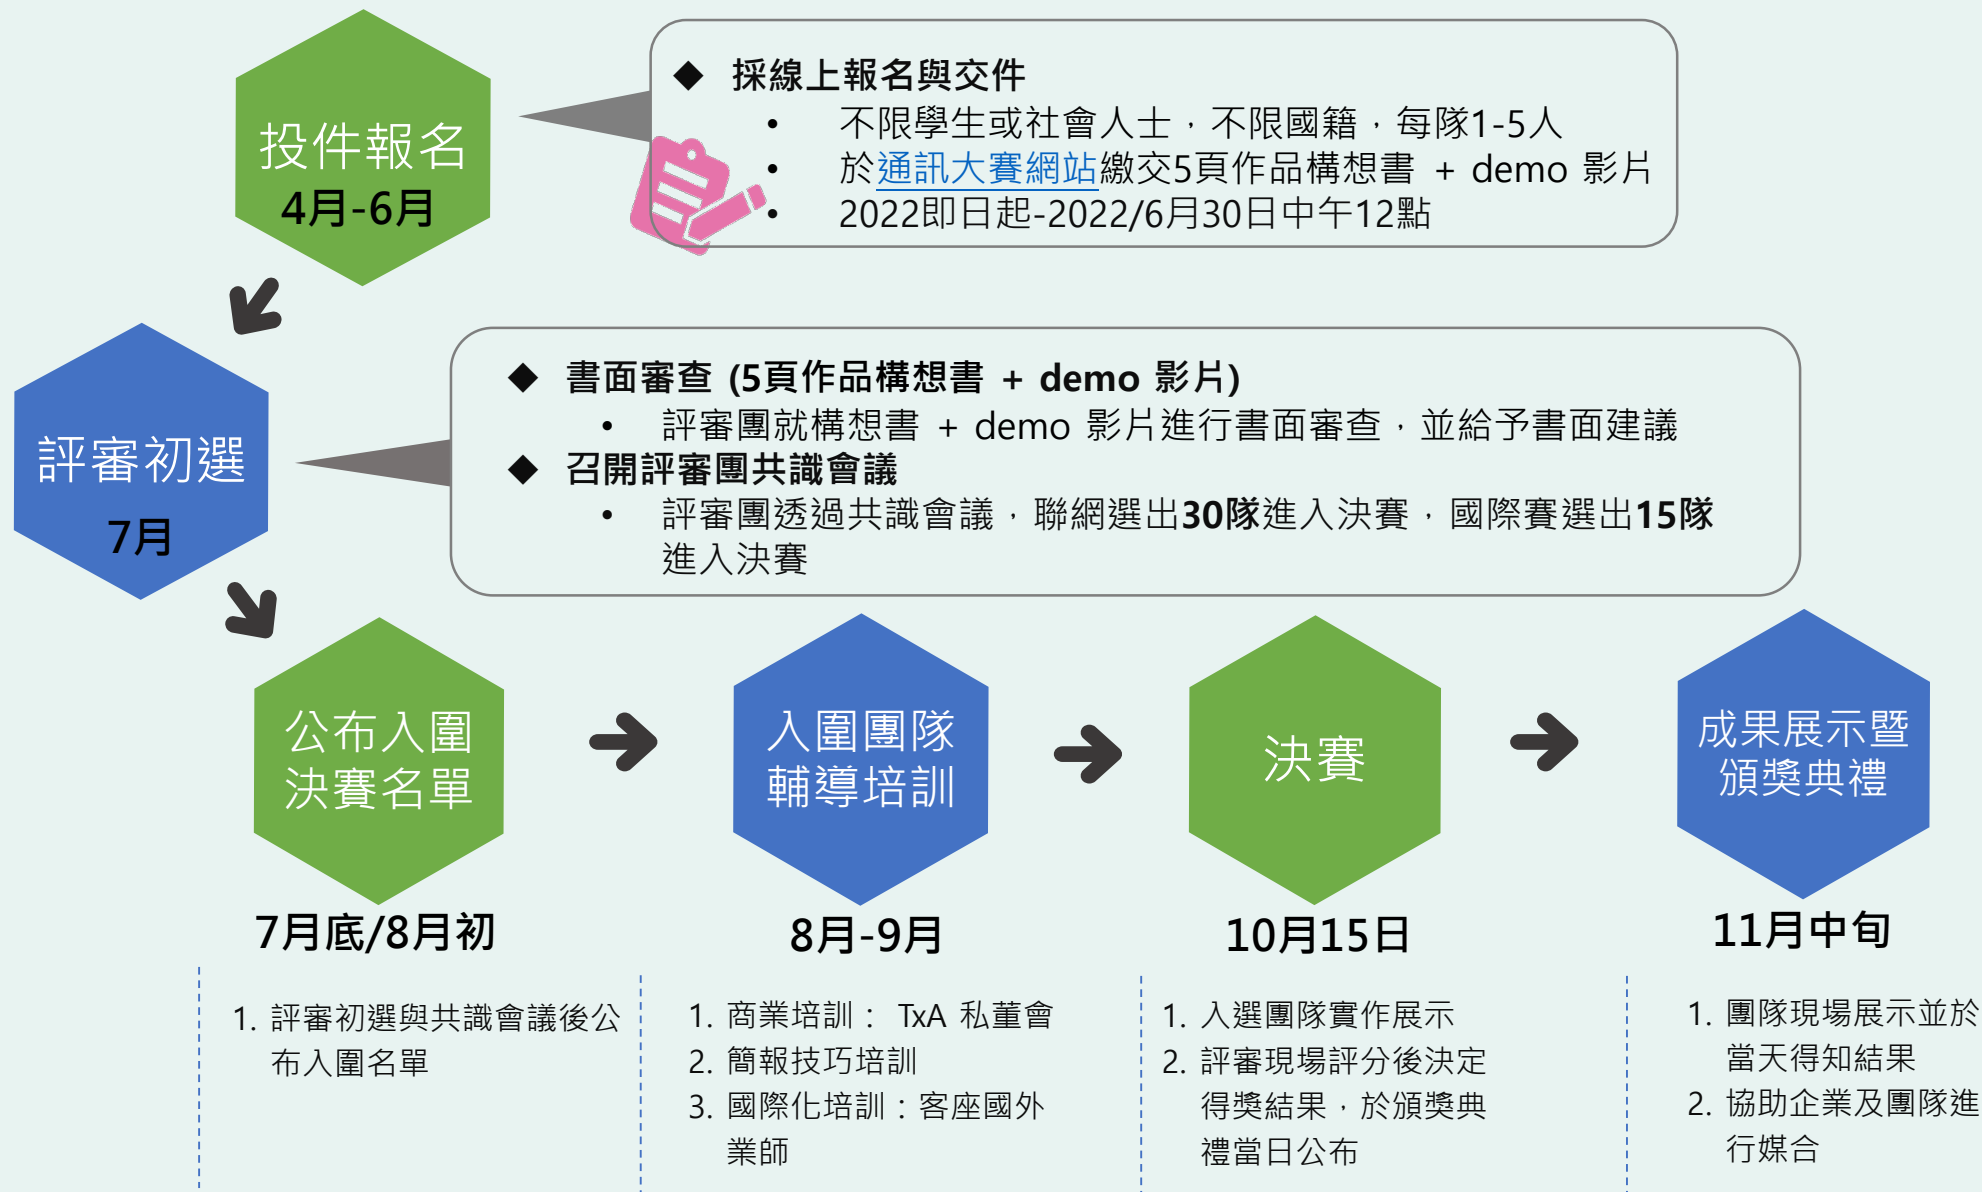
投件報名
4月-6月

◆ 採線上報名與交件
• 不限學生或社會人士，不限國籍，每隊1-5人
• 於通訊大賽網站繳交5頁作品構想書 + demo 影片
• 2022即日起-2022/6月30日中午12點

評審初選
7月

◆ 書面審查 (5頁作品構想書 + demo 影片)
• 評審團就構想書 + demo 影片進行書面審查，並給予書面建議
◆ 召開評審團共識會議
• 評審團透過共識會議，聯網選出30隊進入決賽，國際賽選出15隊進入決賽

公布入圍決賽名單
7月底/8月初
1. 評審初選與共識會議後公布入圍名單

入圍團隊輔導培訓
8月-9月
1. 商業培訓： TxA 私董會
2. 簡報技巧培訓
3. 國際化培訓：客座國外業師

決賽
10月15日
1. 入選團隊實作展示
2. 評審現場評分後決定得獎結果，於頒獎典禮當日公布

成果展示暨頒獎典禮
11月中旬
1. 團隊現場展示並於當天得知結果
2. 協助企業及團隊進行媒合